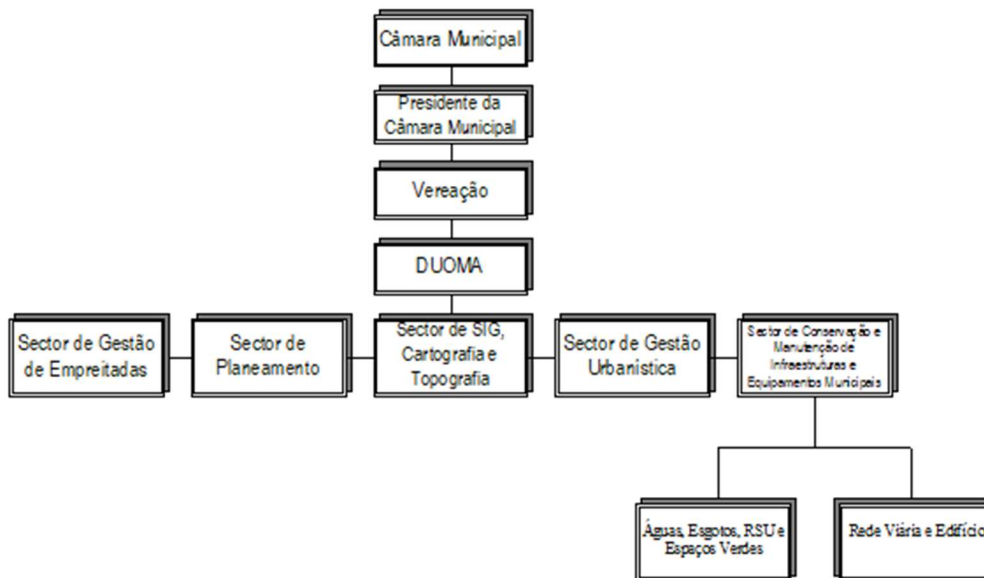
Câmara Municipal

Presidente da Câmara Municipal

Vereação

DUOMA

Sector de Gestão de Empreitadas

Sector de Planeamento

Sector de SIG, Cartografia e Topografia

Sector de Gestão Urbanística

Sector de Conservação e Manutenção de Infraestruturas e Equipamentos Municipais

Águas, Esgotos, RSU e Espaços Verdes

Rede Viária e Edifício